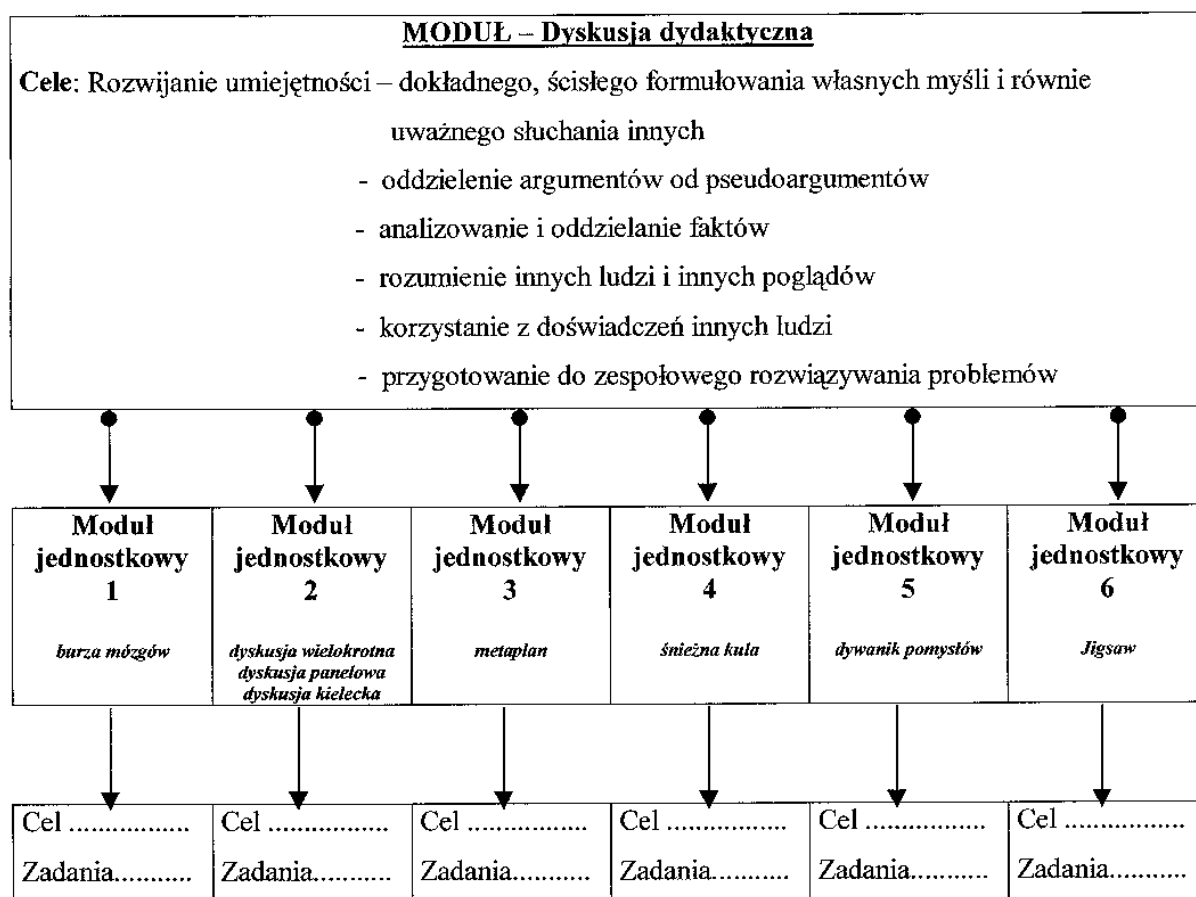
MODUŁ – Dyskusja dydaktyczna

Cele: Rozwijanie umiejętności – dokładnego, ścisłego formułowania własnych myśli i równie uważnego słuchania innych

- oddzielenie argumentów od pseudoargumentów
- analizowanie i oddzielanie faktów
- rozumienie innych ludzi i innych poglądów
- korzystanie z doświadczeń innych ludzi
- przygotowanie do zespołowego rozwiązywania problemów

| Moduł jednostkowy 1 | Moduł jednostkowy 2 | Moduł jednostkowy 3 | Moduł jednostkowy 4 | Moduł jednostkowy 5 | Moduł jednostkowy 6 |
|---|---|---|---|---|---|
| burza mózgów | dyskusja wielokrotna dyskusja panelowa dyskusja kielecka | metaplan | śnieżna kula | dywanik pomysłów | Jigsaw |

| Cel ................ | Cel ................ | Cel ................ | Cel ................ | Cel ................ | Cel ................ |
|---|---|---|---|---|---|
| Zadania.......... | Zadania.......... | Zadania.......... | Zadania.......... | Zadania.......... | Zadania.......... |